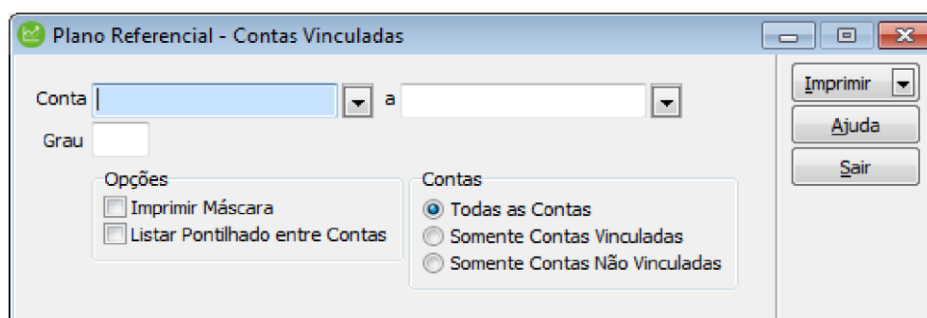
Plano Referencial - Contas Vinculadas

Conta a

Grau

Opções
Imprimir Máscara
Listar Pontilhado entre Contas

Contas
Todas as Contas
Somente Contas Vinculadas
Somente Contas Não Vinculadas

Imprimir
Ajuda
Sair